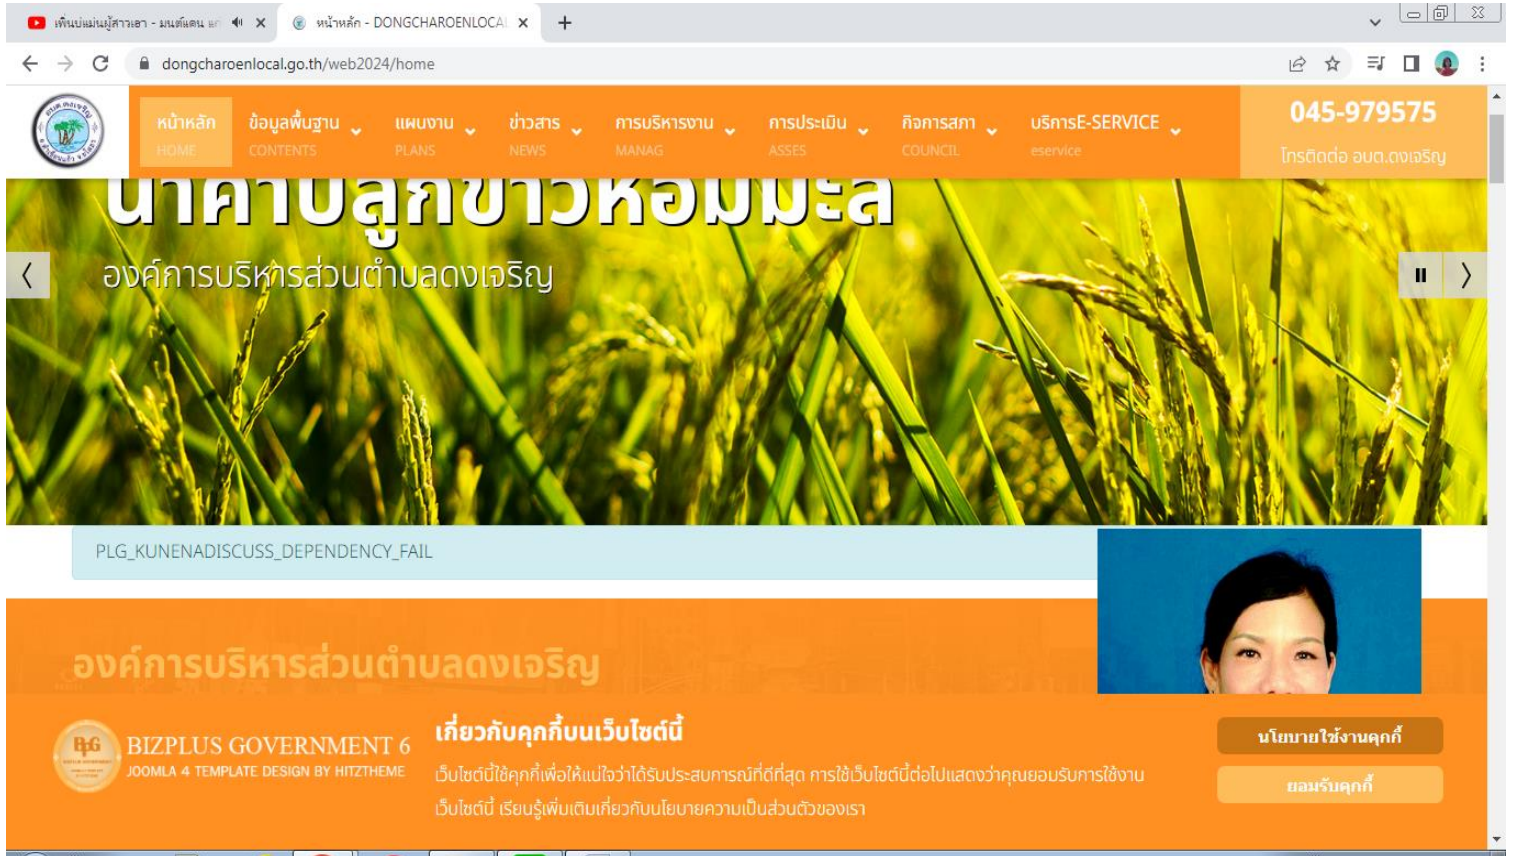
เพ็นบ่แม่นผู้สาวเฮา - มนต์แคน แ
หน้าหลัก - DONGCHAROENLOCAL
dongcharoenlocal.go.th/web2024/home

หน้าหลัก HOME
ข้อมูลพื้นฐาน CONTENTS
แผนงาน PLANS
ข่าวสาร NEWS
การบริหารงาน MANAG
การประเมิน ASSES
กิจการสภา COUNCIL
บริการE-SERVICE eservice
045-979575
โทรติดต่อ อบต.ดงเจริญ

นาคาปลูกข้าวหอมมะลิ
องค์การบริหารส่วนตำบลดงเจริญ

PLG_KUNENADISCUSS_DEPENDENCY_FAIL

องค์การบริหารส่วนตำบลดงเจริญ

BIZPLUS GOVERNMENT 6
JOOMLA 4 TEMPLATE DESIGN BY HITZTHEME

เกี่ยวกับคุกกี้บนเว็บไซต์นี้
เว็บไซต์นี้ใช้คุกกี้เพื่อให้แน่ใจว่าได้รับประสบการณ์ที่ดีที่สุด การใช้เว็บไซต์นี้ต่อไปแสดงว่าคุณยอมรับการใช้งานเว็บไซต์นี้ เรียนรู้เพิ่มเติมเกี่ยวกับนโยบายความเป็นส่วนตัวของเรา

นโยบายใช้งานคุกกี้
ยอมรับคุกกี้